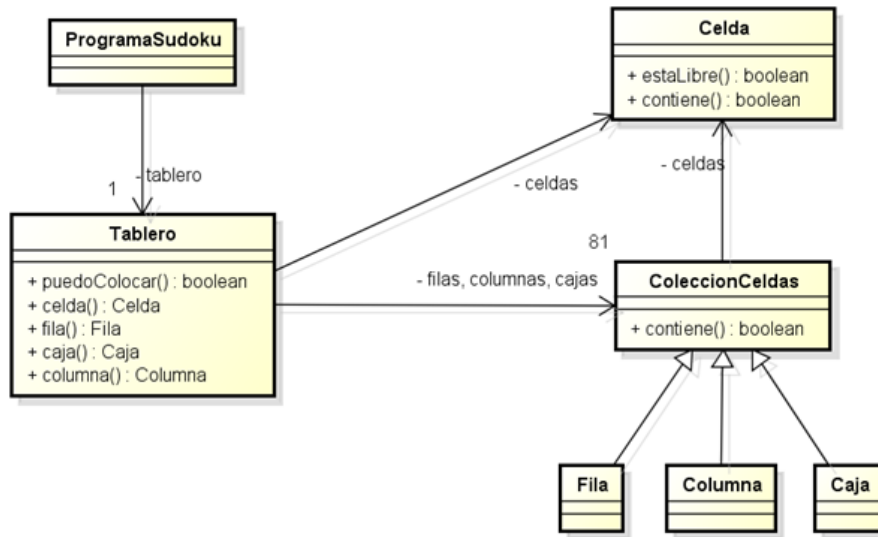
ProgramaSudoku

Celda

+ estaLibre() : boolean
+ contiene() : boolean

- tablero
1

- celdas

- celdas

81

Tablero

+ puedoColocar() : boolean
+ celda() : Celda
+ fila() : Fila
+ caja() : Caja
+ columna() : Columna

- filas, columnas, cajas

ColeccionCeldas

+ contiene() : boolean

Fila

Columna

Caja